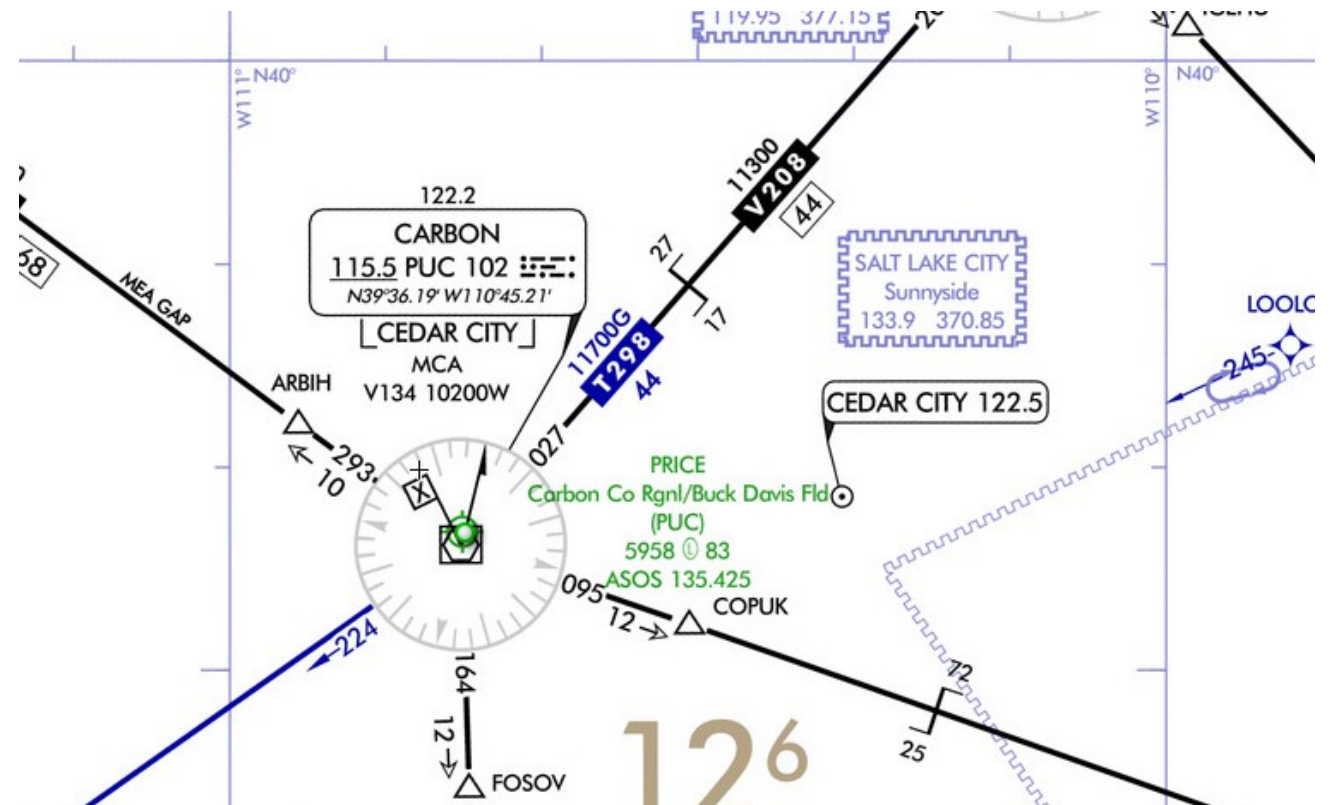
119.95 377.15

W111° N40°

W110° N40°

122.2
CARBON
115.5 PUC 102
N39°36.19' W110°45.21'

CEDAR CITY
MCA
V134 10200W

58

MEA GAP

ARBIH

293

10

11300
V208
44

27
17

11700G
T298
44

027

SALT LAKE CITY
Sunnyside
133.9 370.85

LOOLO
245

CEDAR CITY 122.5

PRICE
Carbon Co Rgnl/Buck Davis Fld
(PUC)
5958 L 83
ASOS 135.425

095
12
COPUK

224

164
12
FOSOV

72
25

$12^6$